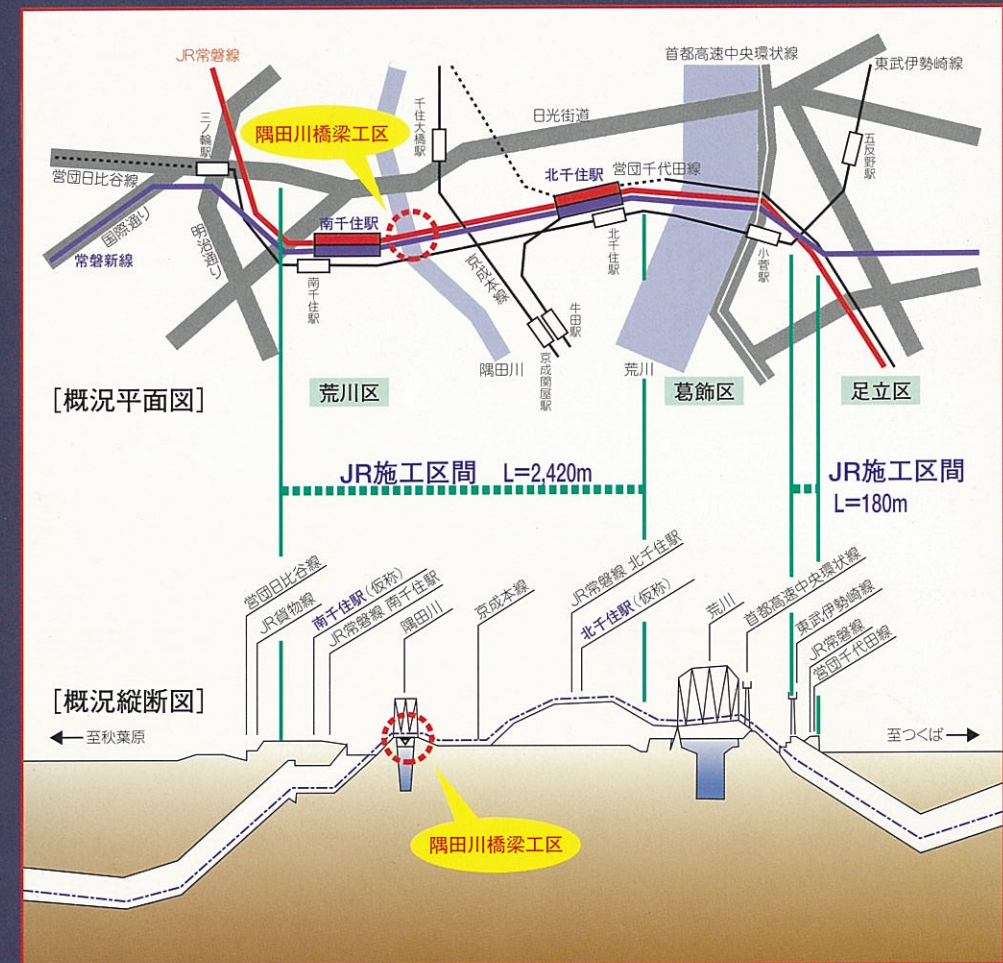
JR常磐線
首都高速中央環状線
東武伊勢崎線
三ノ輪駅
隅田川橋梁工区
千住大橋駅
日光街道
五反野駅
営団日比谷線
北千住駅
営団千代田線
国際通り
明治通り
南千住駅
常磐新線
南千住駅
京成本線
北千住駅
小菅駅
牛田駅
京成関屋駅
隅田川
荒川
［概況平面図］
荒川区
葛飾区
足立区
JR施工区間　L=2,420m
JR施工区間
L=180m
営団日比谷線
JR貨物線
南千住駅（仮称）
JR常磐線 南千住駅
隅田川
京成本線
JR常磐線 北千住駅
北千住駅（仮称）
荒川
首都高速中央環状線
東武伊勢崎線
JR常磐線
営団千代田線
［概況縦断図］
至秋葉原
至つくば
隅田川橋梁工区